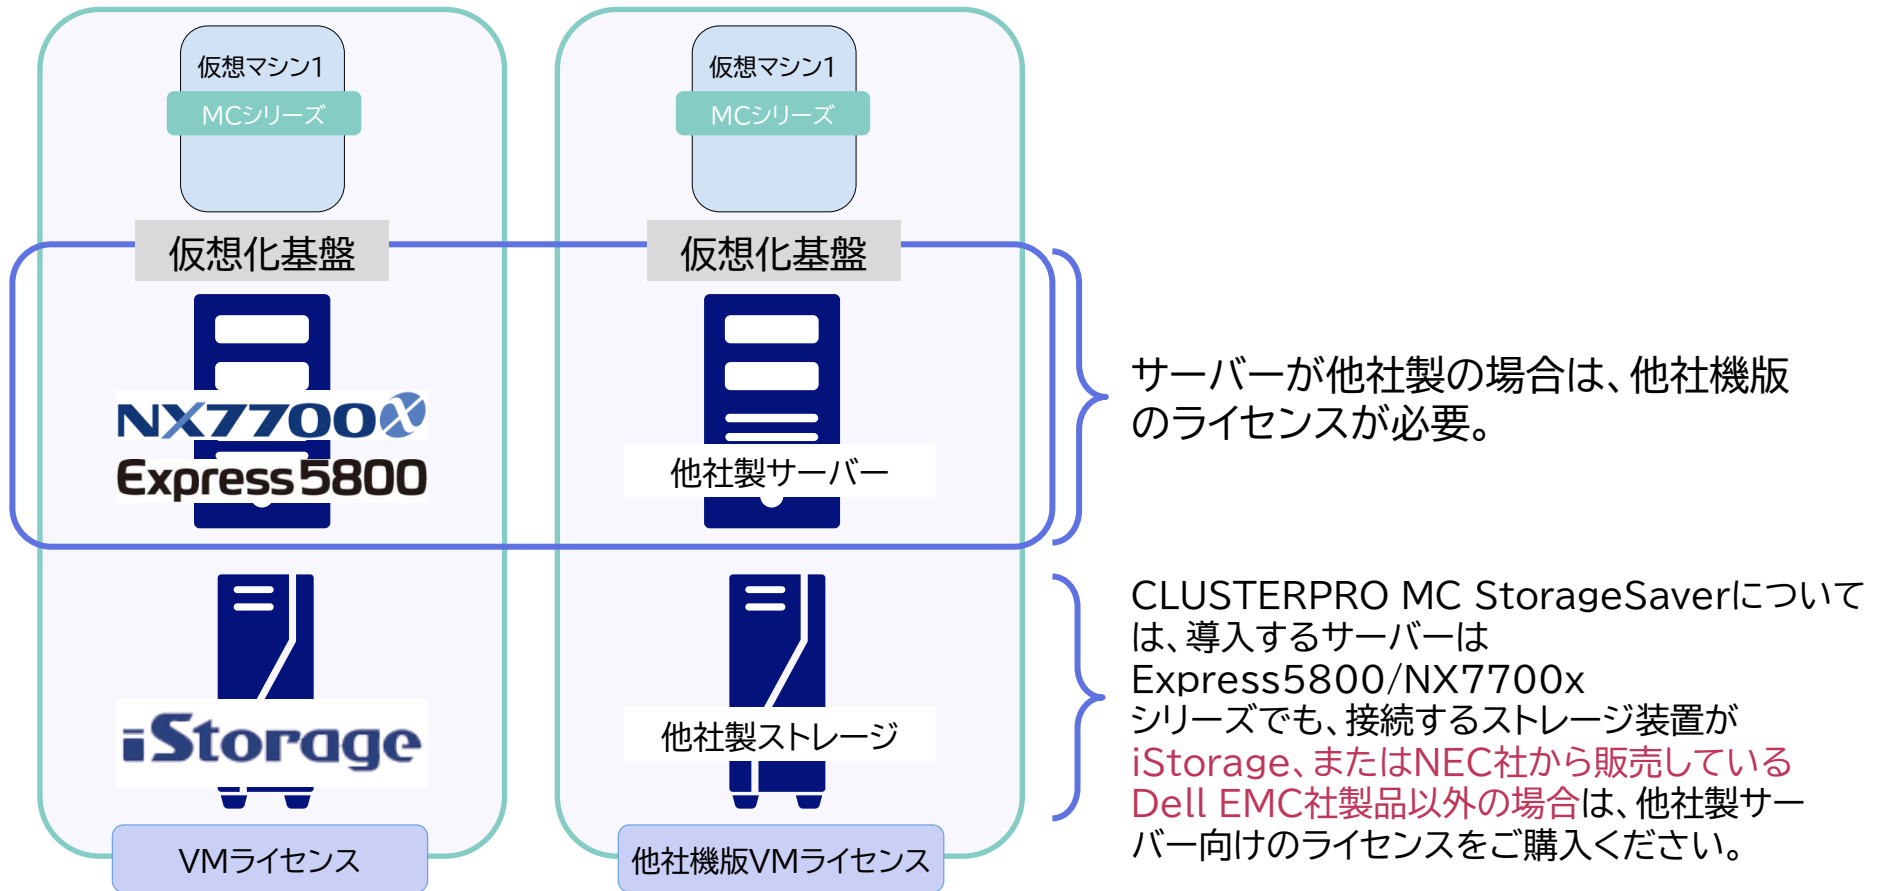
仮想マシン1
MCシリーズ
仮想化基盤
NX7700x
Express5800
iStorage
VMライセンス

仮想マシン1
MCシリーズ
仮想化基盤
他社製サーバー
他社製ストレージ
他社機版VMライセンス

サーバーが他社製の場合は、他社機版のライセンスが必要。

CLUSTERPRO MC StorageSaverについては、導入するサーバーはExpress5800/NX7700xシリーズでも、接続するストレージ装置がiStorage、またはNEC社から販売しているDell EMC社製品以外の場合は、他社製サーバー向けのライセンスをご購入ください。